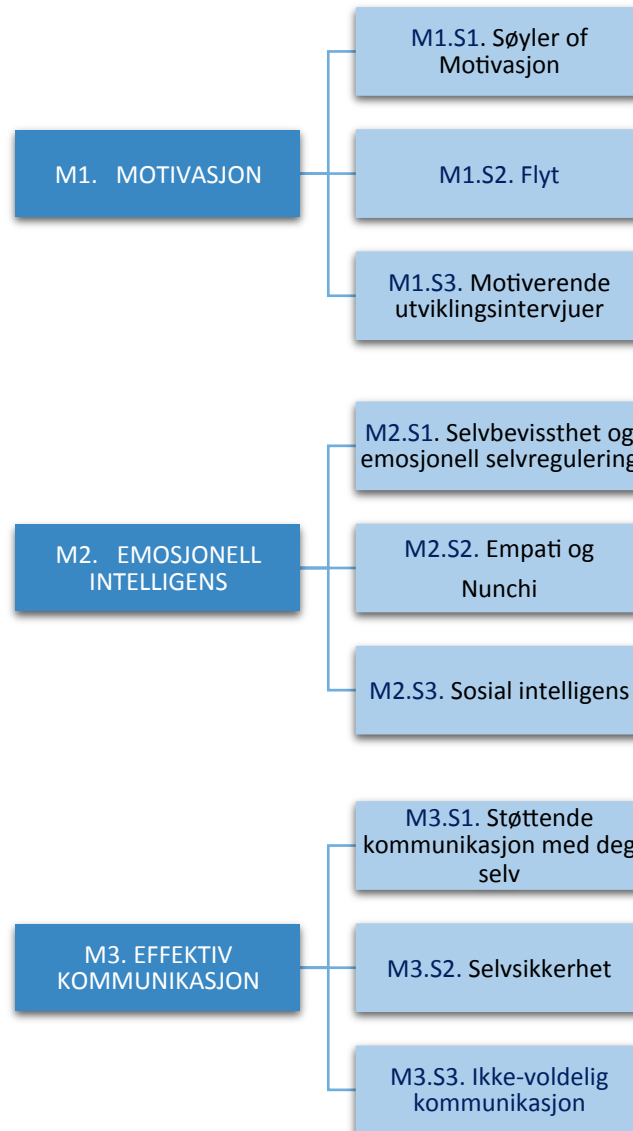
M1. MOTIVASJON

M1.S1. Søyler of Motivasjon

M1.S2. Flyt

M1.S3. Motiverende utviklingsintervjuer

M2. EMOSJONELL INTELLIGENS

M2.S1. Selvbevissthet og emosjonell selvregulering

M2.S2. Empati og Nunchi

M2.S3. Sosial intelligens

M3. EFFEKTIV KOMMUNIKASJON

M3.S1. Støttende kommunikasjon med deg selv

M3.S2. Selvsikkerhet

M3.S3. Ikke-voldelig kommunikasjon